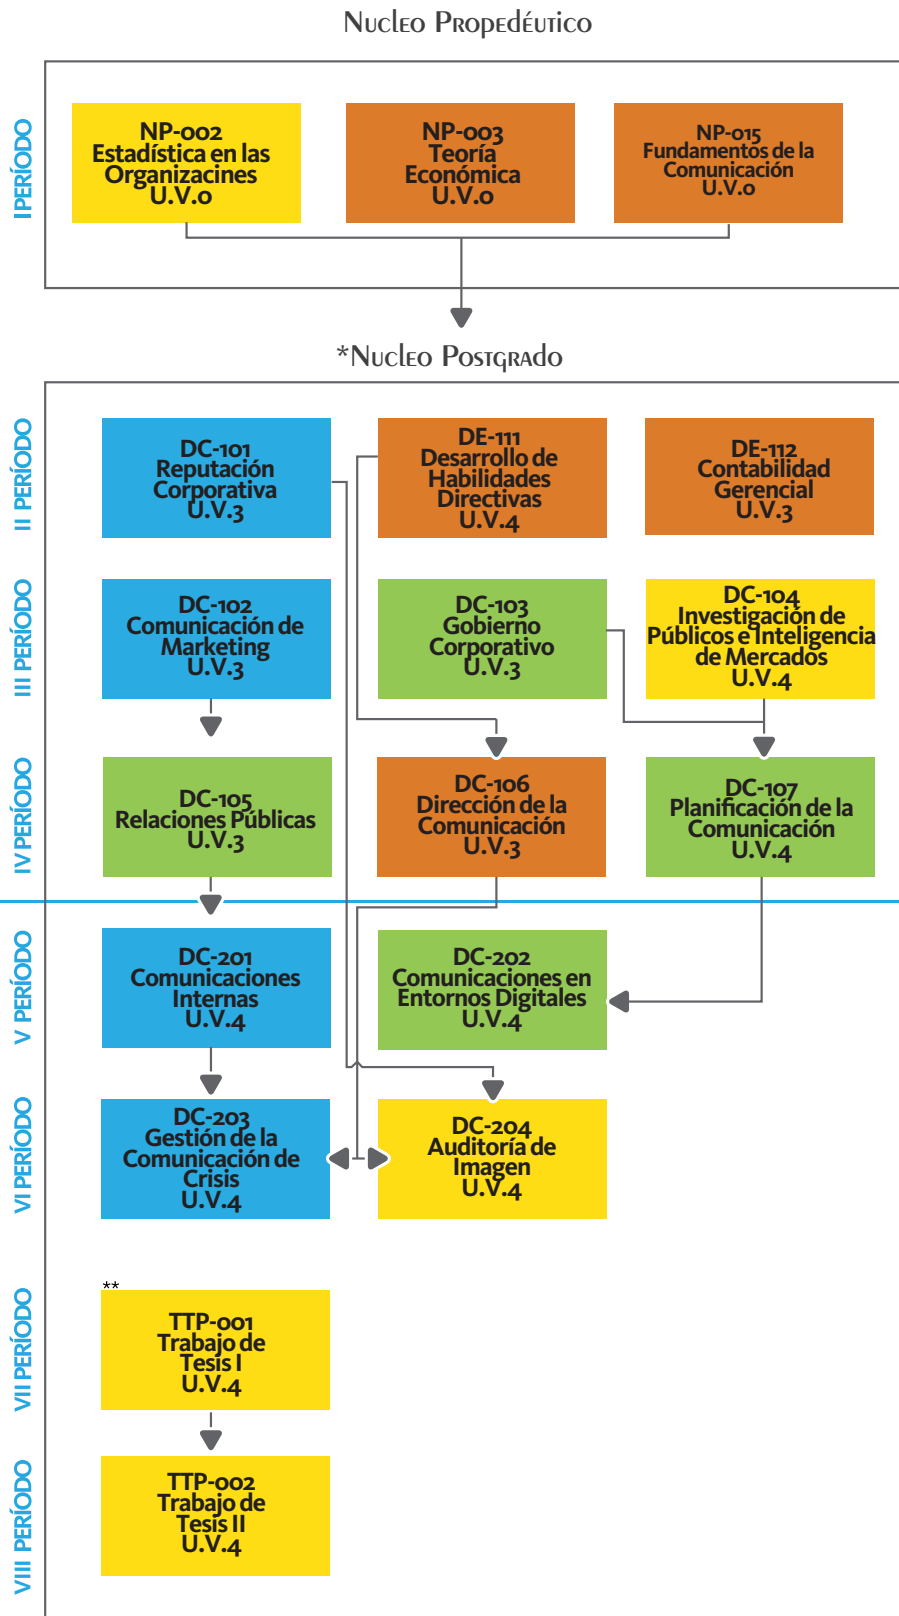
Nucleo Propedéutico

IPERÍODO

NP-002
Estadística en las Organizacines
U.V.0

NP-003
Teoría Económica
U.V.0

NP-015
Fundamentos de la Comunicación
U.V.0

*Nucleo Postgrado

II PERÍODO

DC-101
Reputación Corporativa
U.V.3

DE-111
Desarrollo de Habilidades Directivas
U.V.4

DE-112
Contabilidad Gerencial
U.V.3

III PERÍODO

DC-102
Comunicación de Marketing
U.V.3

DC-103
Gobierno Corporativo
U.V.3

DC-104
Investigación de Públicos e Inteligencia de Mercados
U.V.4

IV PERÍODO

DC-105
Relaciones Públicas
U.V.3

DC-106
Dirección de la Comunicación
U.V.3

DC-107
Planificación de la Comunicación
U.V.4

V PERÍODO

DC-201
Comunicaciones Internas
U.V.4

DC-202
Comunicaciones en Entornos Digitales
U.V.4

VI PERÍODO

DC-203
Gestión de la Comunicación de Crisis
U.V.4

DC-204
Auditoría de Imagen
U.V.4

VII PERÍODO

**
TTP-001
Trabajo de Tesis I
U.V.4

VIII PERÍODO

TTP-002
Trabajo de Tesis II
U.V.4